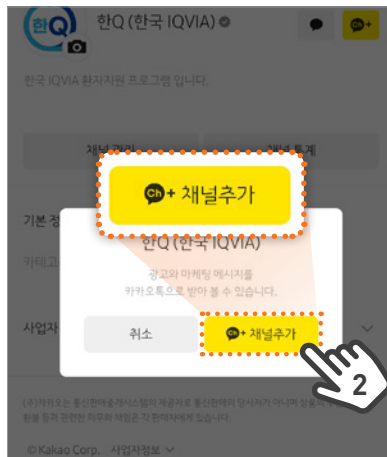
한Q

한Q (한국 IQVIA)

한국 IQVIA 환자지원 프로그램 입니다.

채널 관리

채널 통계

기본 정

카테고

사업자

Ch+ 채널추가

한Q (한국 IQVIA)

광고와 마케팅 메시지를
카카오톡으로 받아 볼 수 있습니다.

취소

Ch+ 채널추가

2

(주)카카오는 통신판매중개시스템의 제공자로 통신판매의 당사자가 아니며 상품의 주문, 배송 및 환불 등과 관련한 의무와 책임은 각 판매자에게 있습니다.

© Kakao Corp. 사업자정보